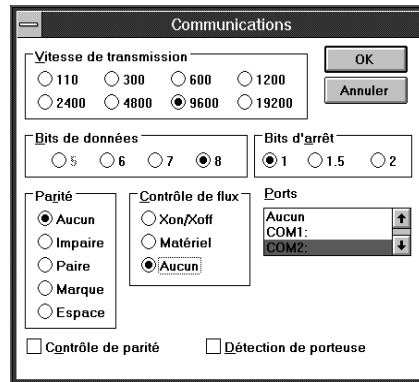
Communications

Vitesse de transmission
110
300
600
1200
2400
4800
9600
19200

OK
Annuler

Bits de données
5
6
7
8

Bits d'arrêt
1
1.5
2

Parité
Aucun
Impaire
Paire
Marque
Espace

Contrôle de flux
Xon/Xoff
Matériel
Aucun

Ports
Aucun
COM1:
COM2:

Contrôle de parité
Détection de porteuse